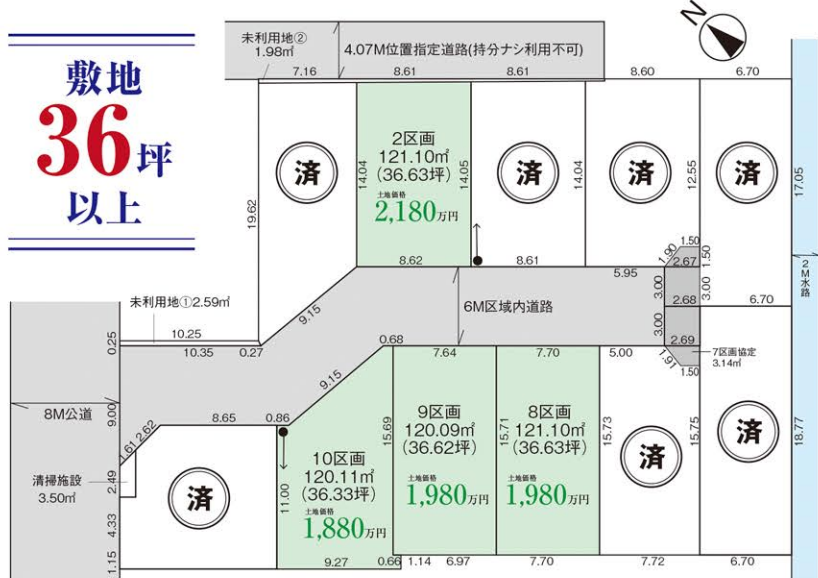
敷地
36坪
以上

未利用地②
1.98㎡
4.07M位置指定道路(持分ナシ利用不可)
7.16
8.61
8.61
8.60
6.70
N

2区画
121.10㎡
(36.63坪)
土地価格
2,180万円

済
済
済
済
19.62
14.04
14.05
14.04
12.55
17.05
1.90
1.50
2.67
1.50
8.62
8.61
5.95
3.00
3.00
2.68
6.70
2M水路
未利用地①2.59㎡
9.15
6M区域内道路
10.25
3.00
2.69
0.25
10.35
0.27
0.68
7.64
7.70
5.00
1.91
1.50
7区画協定
3.14㎡
9.15
8M公道
9.00
8.65
0.86
15.69
9区画
120.09㎡
(36.62坪)
土地価格
1,980万円
15.71
8区画
121.10㎡
(36.63坪)
土地価格
1,980万円
15.73
15.75
18.77
1.61
2.62
10区画
120.11㎡
(36.33坪)
土地価格
1,880万円
清掃施設
3.50㎡
2.49
済
済
済
11.00
4.33
1.15
9.27
0.66
1.14
6.97
7.70
7.72
6.70